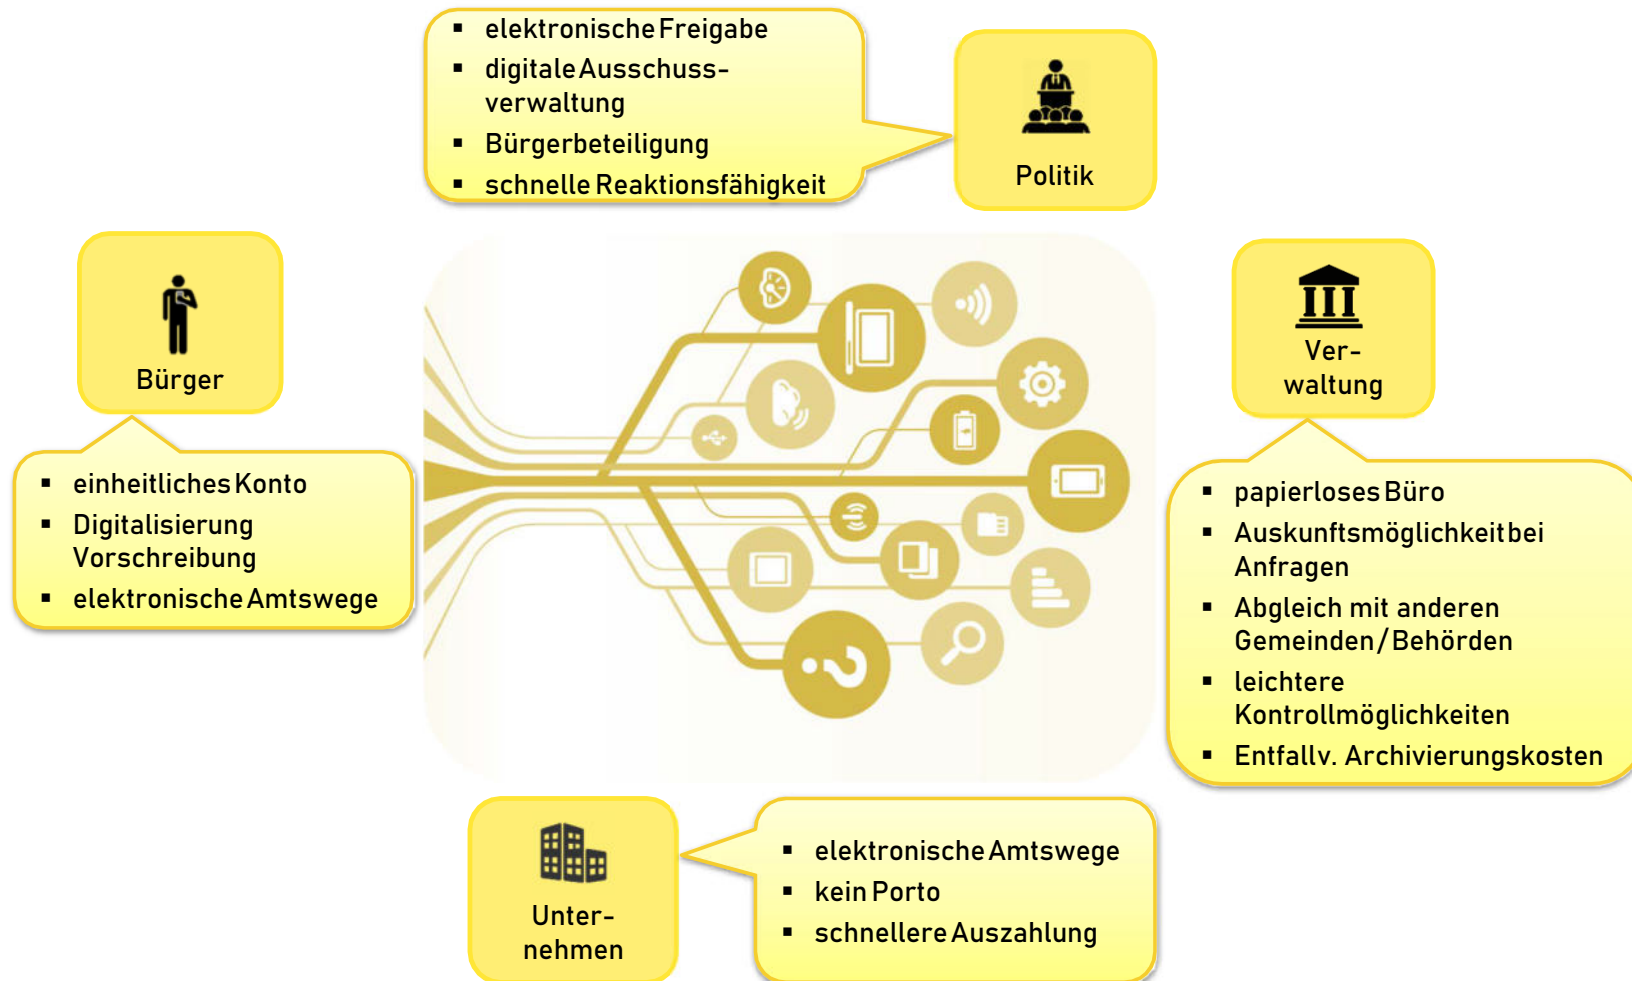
- elektronische Freigabe
- digitale Ausschussverwaltung
- Bürgerbeteiligung
- schnelle Reaktionsfähigkeit

Politik

Bürger

- einheitliches Konto
- Digitalisierung Vorschreibung
- elektronische Amtswege

Verwaltung

- papierloses Büro
- Auskunftsmöglichkeit bei Anfragen
- Abgleich mit anderen Gemeinden/Behörden
- leichtere Kontrollmöglichkeiten
- Entfallv. Archivierungskosten

Unternehmen

- elektronische Amtswege
- kein Porto
- schnellere Auszahlung